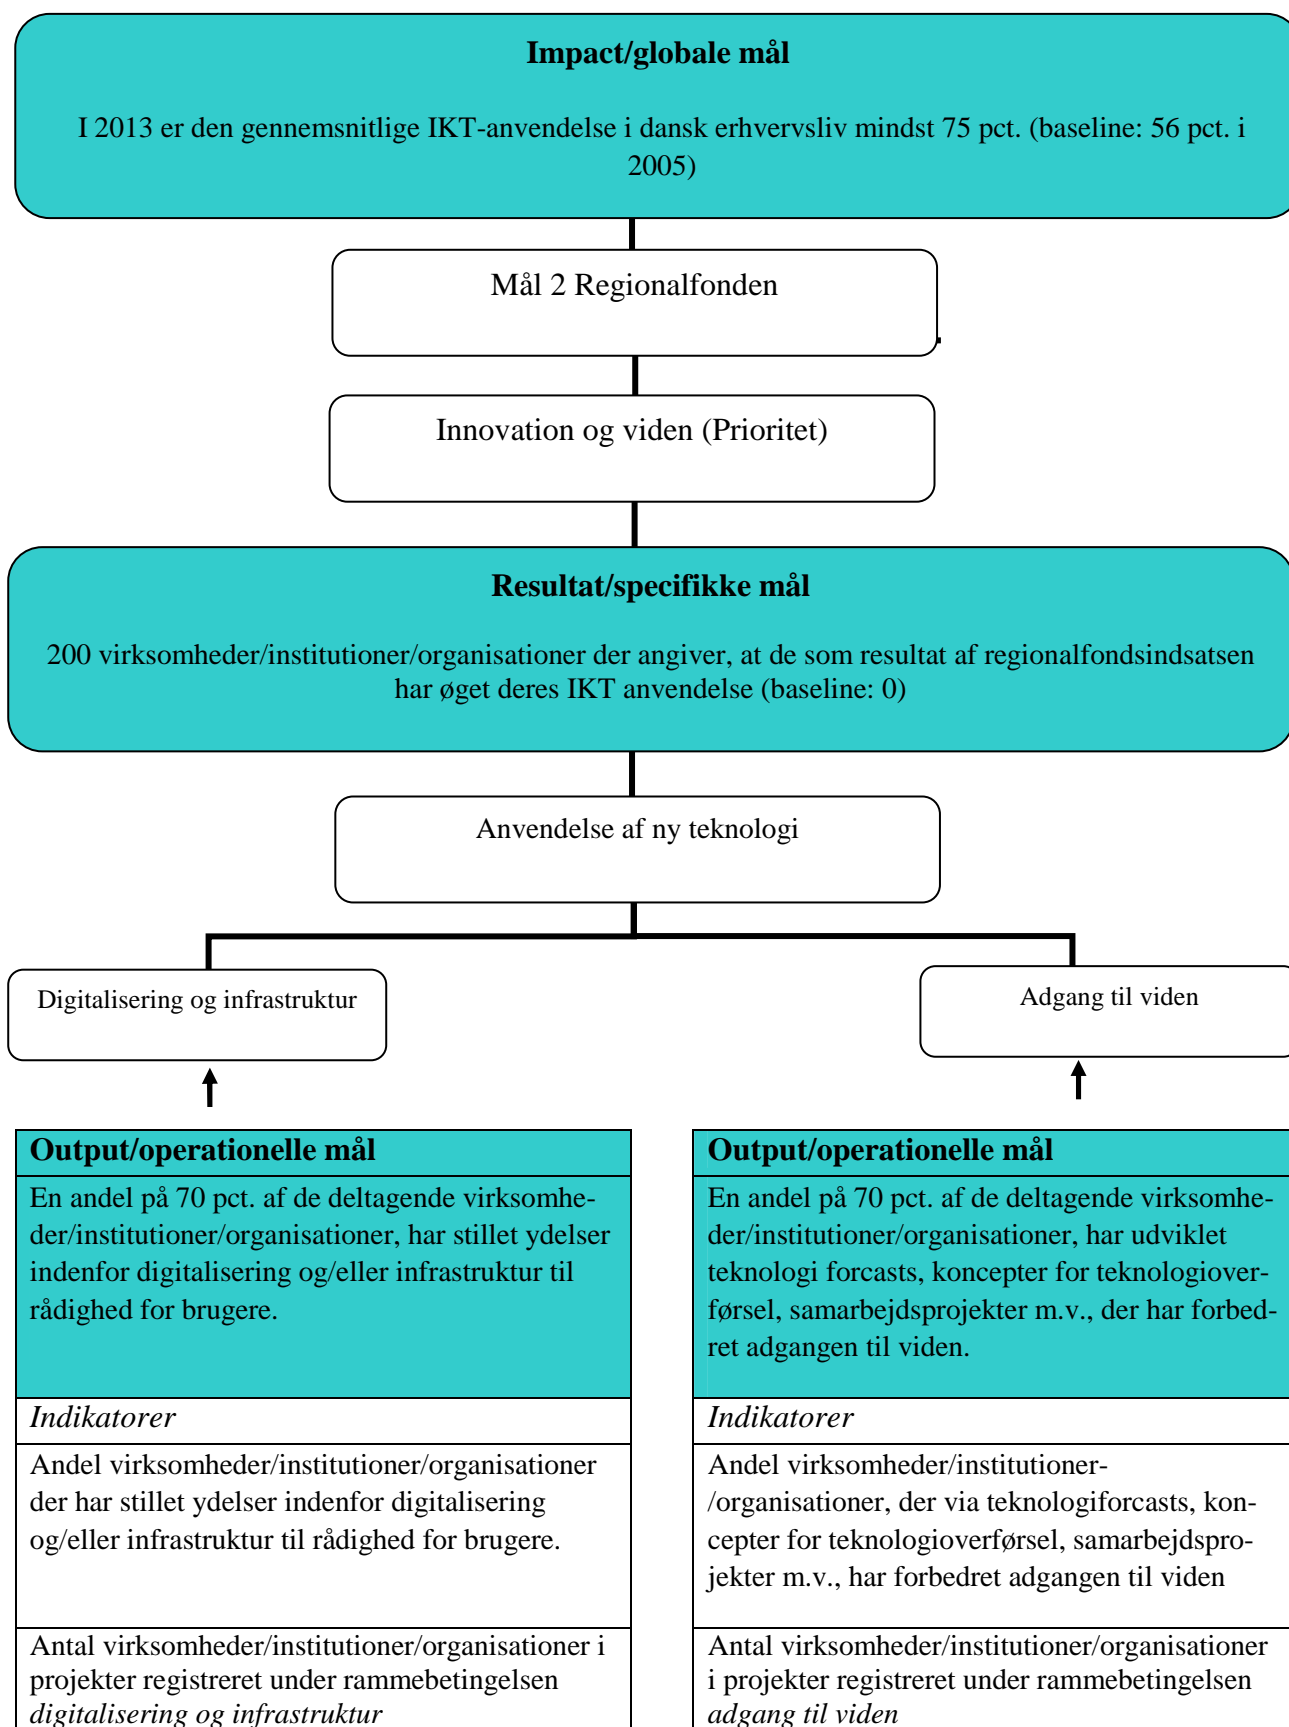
**Impact/globale mål**

I 2013 er den gennemsnitlige IKT-anvendelse i dansk erhvervsliv mindst 75 pct. (baseline: 56 pct. i 2005)

Mål 2 Regionalfonden

Innovation og viden (Prioritet)

**Resultat/specifikke mål**

200 virksomheder/institutioner/organisationer der angiver, at de som resultat af regionalfondsindsatsen har øget deres IKT anvendelse (baseline: 0)

Anvendelse af ny teknologi

Digitalisering og infrastruktur

Adgang til viden

| **Output/operationelle mål** |
|---|
| En andel på 70 pct. af de deltagende virksomheder/institutioner/organisationer, har stillet ydelser indenfor digitalisering og/eller infrastruktur til rådighed for brugere. |
| *Indikatorer* |
| Andel virksomheder/institutioner/organisationer der har stillet ydelser indenfor digitalisering og/eller infrastruktur til rådighed for brugere. |
| Antal virksomheder/institutioner/organisationer i projekter registreret under rammebetingelsen *digitalisering og infrastruktur* |

| **Output/operationelle mål** |
|---|
| En andel på 70 pct. af de deltagende virksomheder/institutioner/organisationer, har udviklet teknologi forcasts, koncepter for teknologioverførsel, samarbejdsprojekter m.v., der har forbedret adgangen til viden. |
| *Indikatorer* |
| Andel virksomheder/institutioner-/organisationer, der via teknologiforcasts, koncepter for teknologioverførsel, samarbejdsprojekter m.v., har forbedret adgangen til viden |
| Antal virksomheder/institutioner/organisationer i projekter registreret under rammebetingelsen *adgang til viden* |